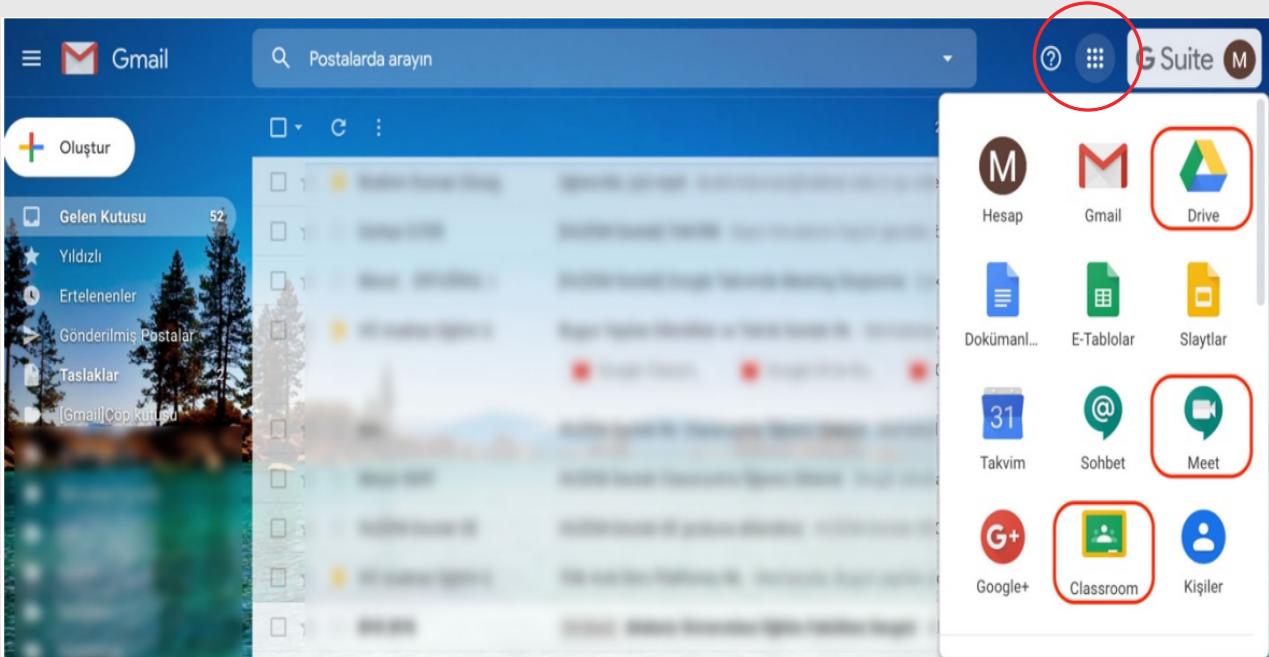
Gmail

Postarda arayın

G Suite M

Oluştur

Gelen Kutusu 52

Yıldızlı

Ertelenenler

Gönderilmiş Postalar

Taslaklar

[Gmail]Çöp kutusu

M Hesap

Gmail

Drive

Dokümanl...

E-Tablolar

Slaytlar

31 Takvim

Sohbet

Meet

G+ Google+

Classroom

Kişiler